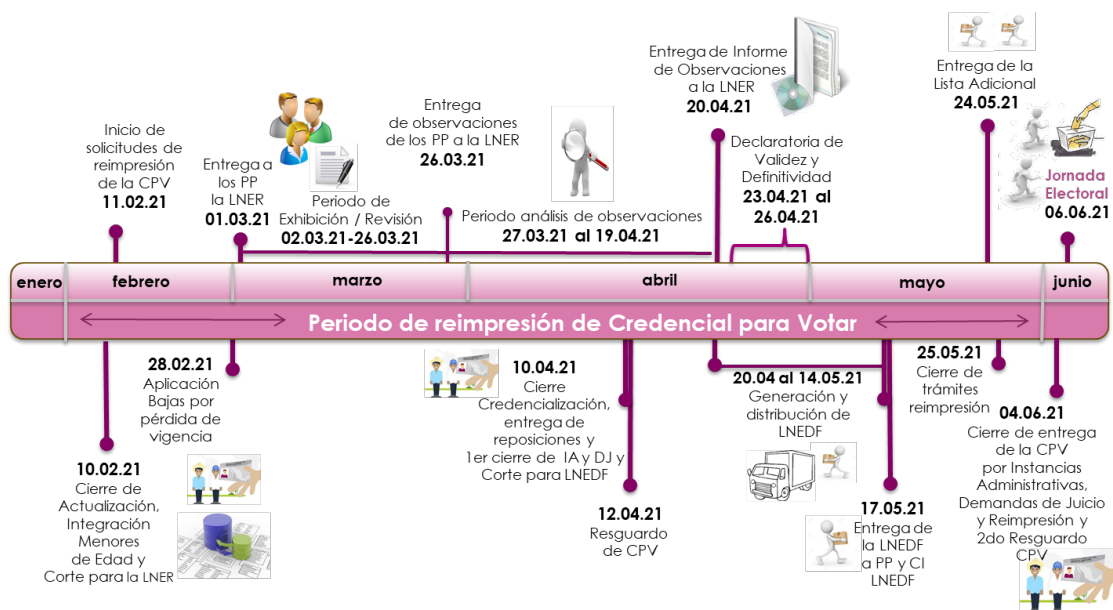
Inicio de solicitudes de reimpresión de la CPV
11.02.21

Entrega a los PP la LNER
01.03.21

Periodo de Exhibición / Revisión
02.03.21-26.03.21

Entrega de observaciones de los PP a la LNER
26.03.21

Periodo análisis de observaciones
27.03.21 al 19.04.21

Entrega de Informe de Observaciones a la LNER
20.04.21

Declaratoria de Validez y Definitividad
23.04.21 al 26.04.21

Entrega de la Lista Adicional
24.05.21

Jornada Electoral
06.06.21

enero
febrero
marzo
abril
mayo
junio

Periodo de reimpresión de Credencial para Votar

28.02.21
Aplicación Bajas por pérdida de vigencia

10.02.21
Cierre de Actualización, Integración Menores de Edad y Corte para la LNER

10.04.21
Cierre Credencialización, entrega de reposiciones y 1er cierre de IA y DJ y Corte para LNEDF

12.04.21
Resguardo de CPV

20.04 al 14.05.21
Generación y distribución de LNEDF

17.05.21
Entrega de la LNEDF a PP y CI LNEDF

25.05.21
Cierre de trámites reimpresión

04.06.21
Cierre de entrega de la CPV por Instancias Administrativas, Demandas de Juicio y Reimpresión y 2do Resguardo CPV